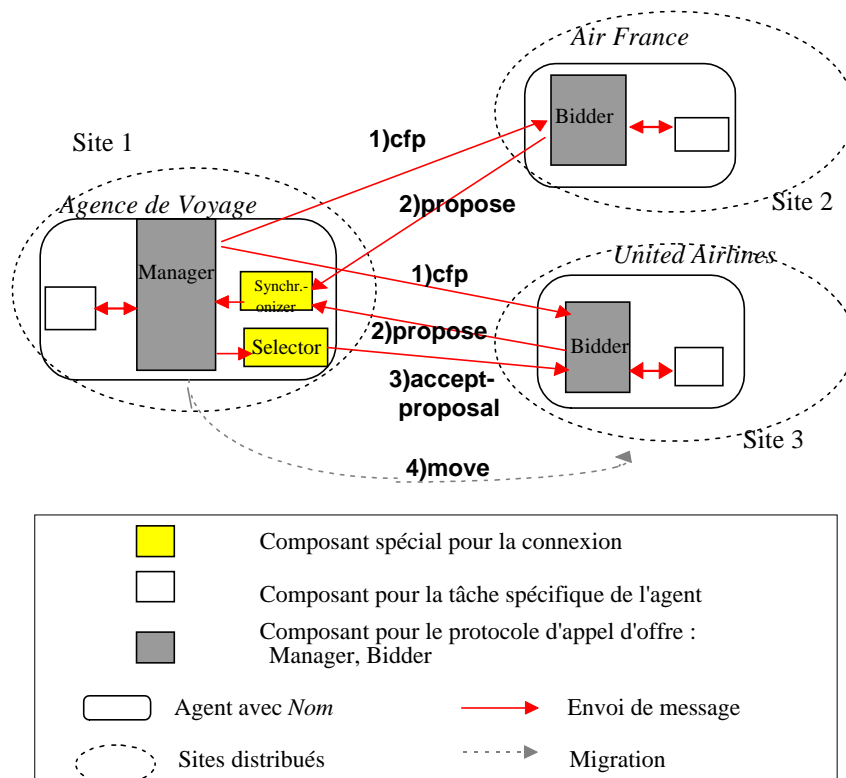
Air France

Site 1

1)cfp

Bidder

Agence de Voyage

2)propose

Site 2

United Airlines

Manager

1)cfp

Synchr.-onizer

2)propose

Selector

Bidder

3)accept-proposal

Site 3

4)move

Composant spécial pour la connexion

Composant pour la tâche spécifique de l'agent

Composant pour le protocole d'appel d'offre : Manager, Bidder

Agent avec *Nom*

Envoi de message

Sites distribués

Migration